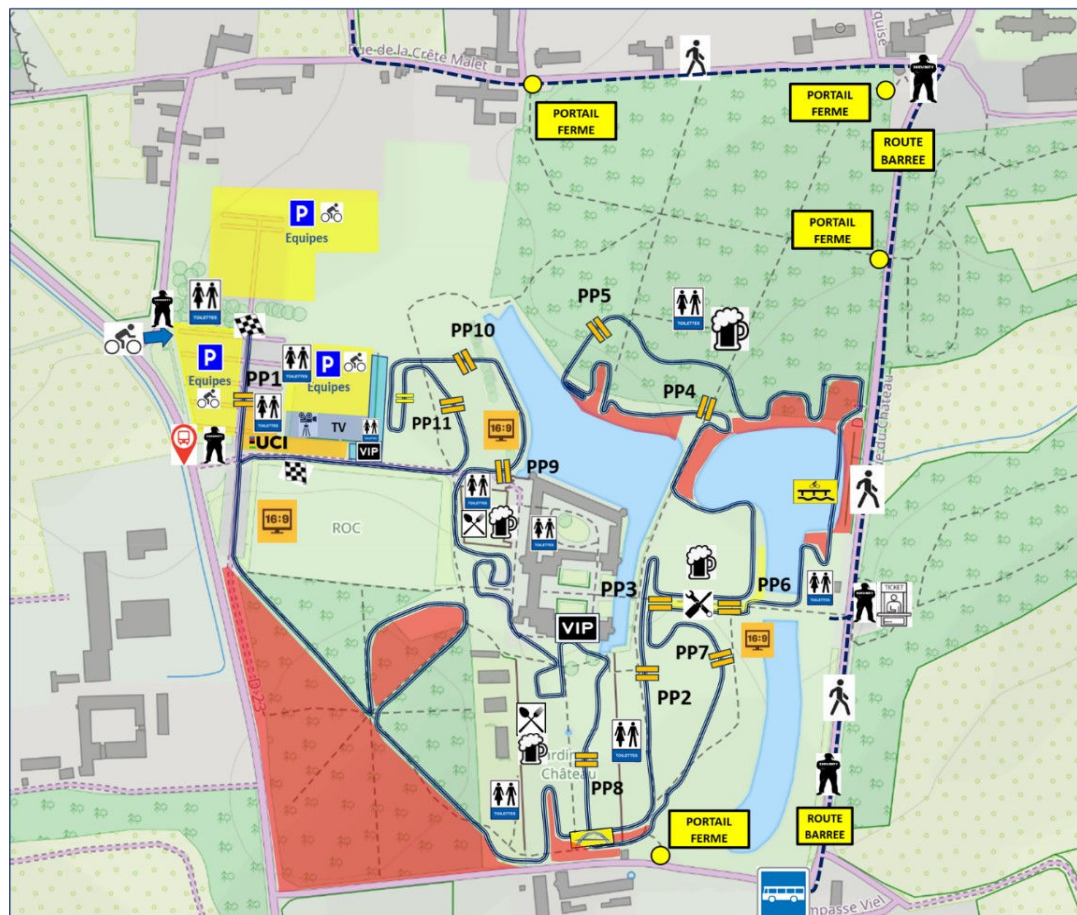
ue de la Crête Malet
quise
PORTAIL FERME
PORTAIL FERME
ROUTE BARREE
PORTAIL FERME
Equipes
TOILETTES
PP5
TOILETTES
PP10
Equipes
TOILETTES
Equipes
PP1
TOILETTES
PP11
TV
PP4
UCI
VIP
16:9
PP9
TOILETTES
16:9
ROC
TOILETTES
PP3
PP6
TOILETTES
VIP
16:9
PP7
PP2
D123
TOILETTES
Jardin Château
PP8
TOILETTES
PORTAIL FERME
ROUTE BARREE
mpasse Viel